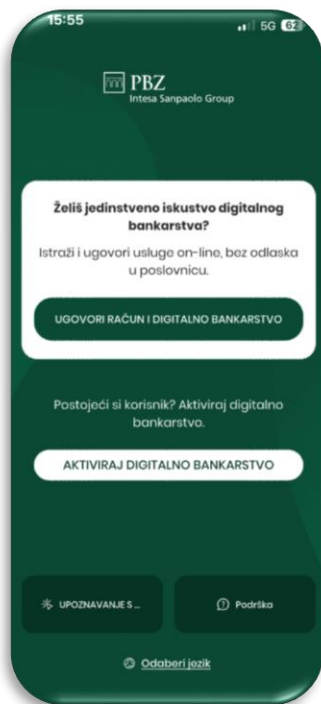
15:55
5G 62

PBZ
Intesa Sanpaolo Group

Želiš jedinstveno iskustvo digitalnog bankarstva?

Istraži i ugovori usluge on-line, bez odlaska u poslovnicu.

UGOVORI RAČUN I DIGITALNO BANKARSTVO

Postojeći si korisnik? Aktiviraj digitalno bankarstvo.

AKTIVIRAJ DIGITALNO BANKARSTVO

UPOZNAVANJE S ...

Podrška

Odaberi jezik